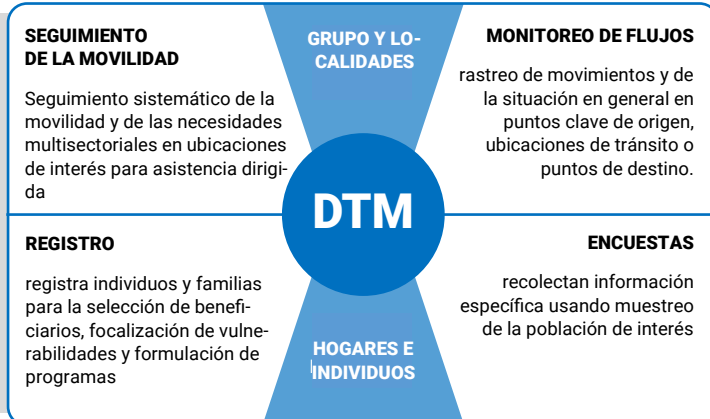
SEGUIMIENTO DE LA MOVILIDAD

Seguimiento sistemático de la movilidad y de las necesidades multisectoriales en ubicaciones de interés para asistencia dirigida

GRUPO Y LOCALIDADES

MONITOREO DE FLUJOS

rastreo de movimientos y de la situación en general en puntos clave de origen, ubicaciones de tránsito o puntos de destino.

DTM

REGISTRO

registra individuos y familias para la selección de beneficiarios, focalización de vulnerabilidades y formulación de programas

ENCUESTAS

recolectan información específica usando muestreo de la población de interés

HOGARES E INDIVIDUOS